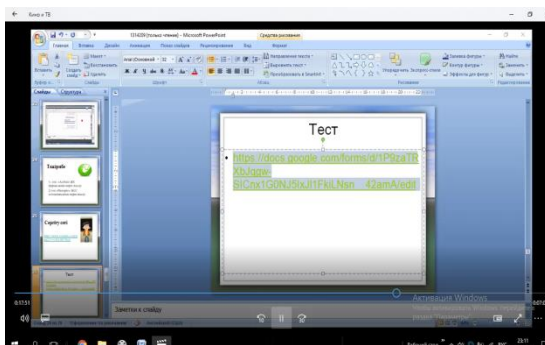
Кино и ТВ

131420К [только чтение] - Microsoft PowerPoint

Средства рисования

Главная Вставка Дизайн Анимация Показ слайдов Рецензирование Вид Формат

Вставить Создать слайд Удалить

Слайды Структура

Тест

https://docs.google.com/forms/d/1P9za1RXbJgqw-SlCnx1GoNdlxJt1FkiLNsn__4ZamA/edit

Заметки к слайду

Активация Windows